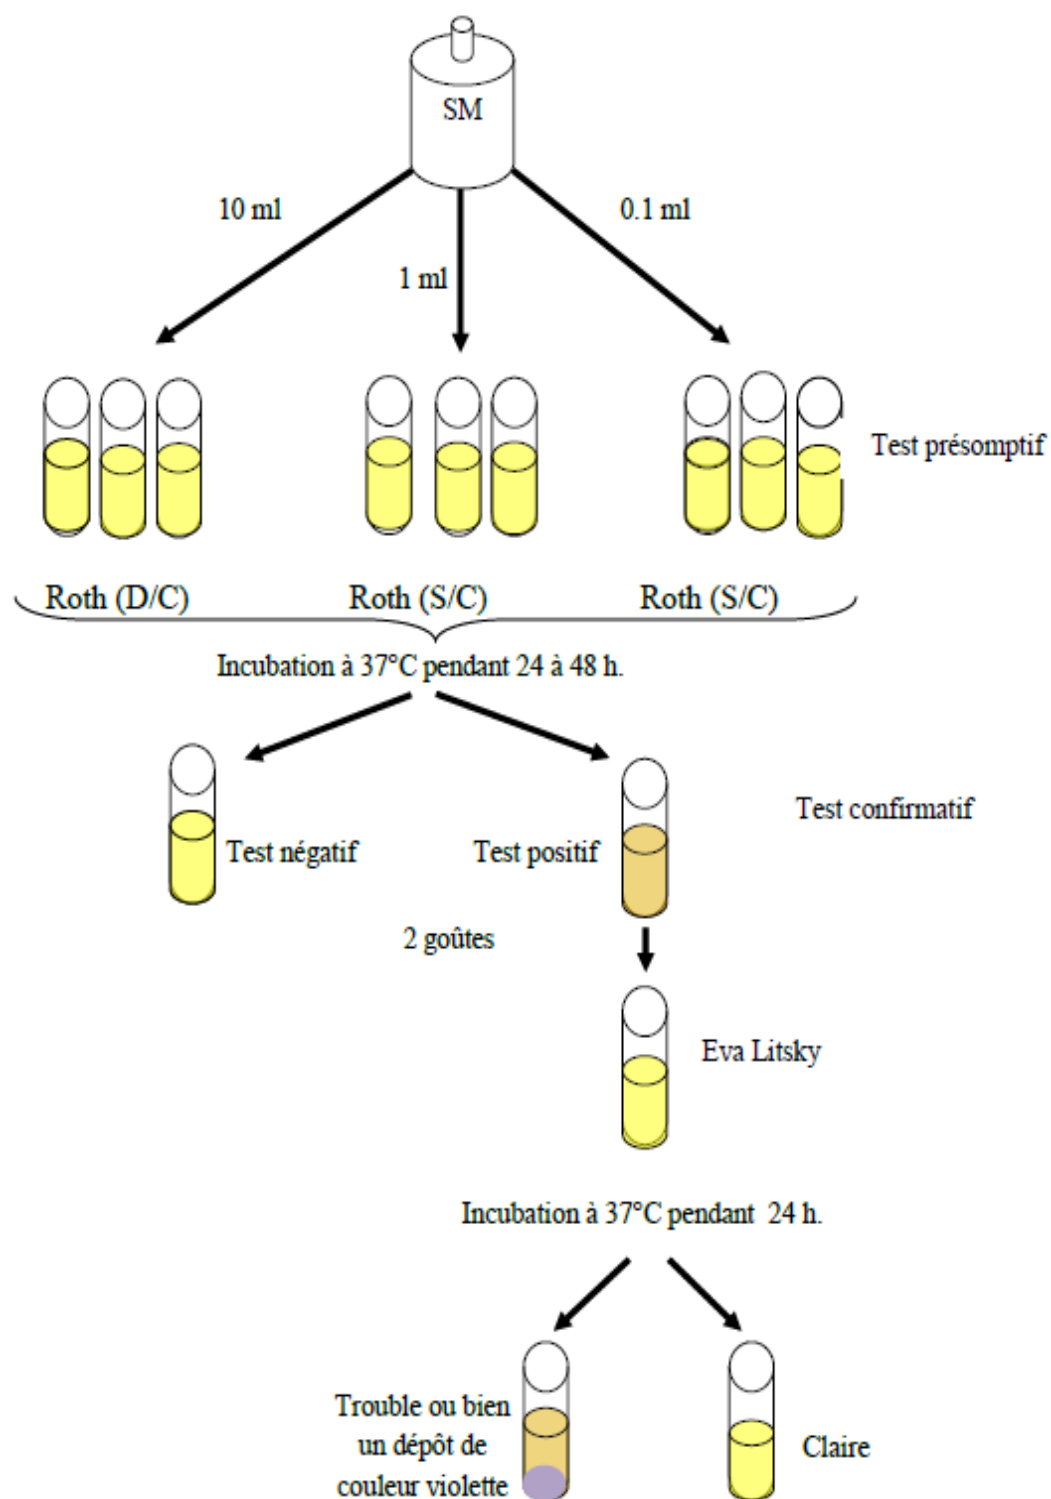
SM

10 ml

1 ml

0.1 ml

Test présomptif

Roth (D/C)

Roth (S/C)

Roth (S/C)

Incubation à 37°C pendant 24 à 48 h.

Test confirmatif

Test négatif

Test positif

2 goûtes

Eva Litsky

Incubation à 37°C pendant 24 h.

Trouble ou bien un dépôt de couleur violette

Claire